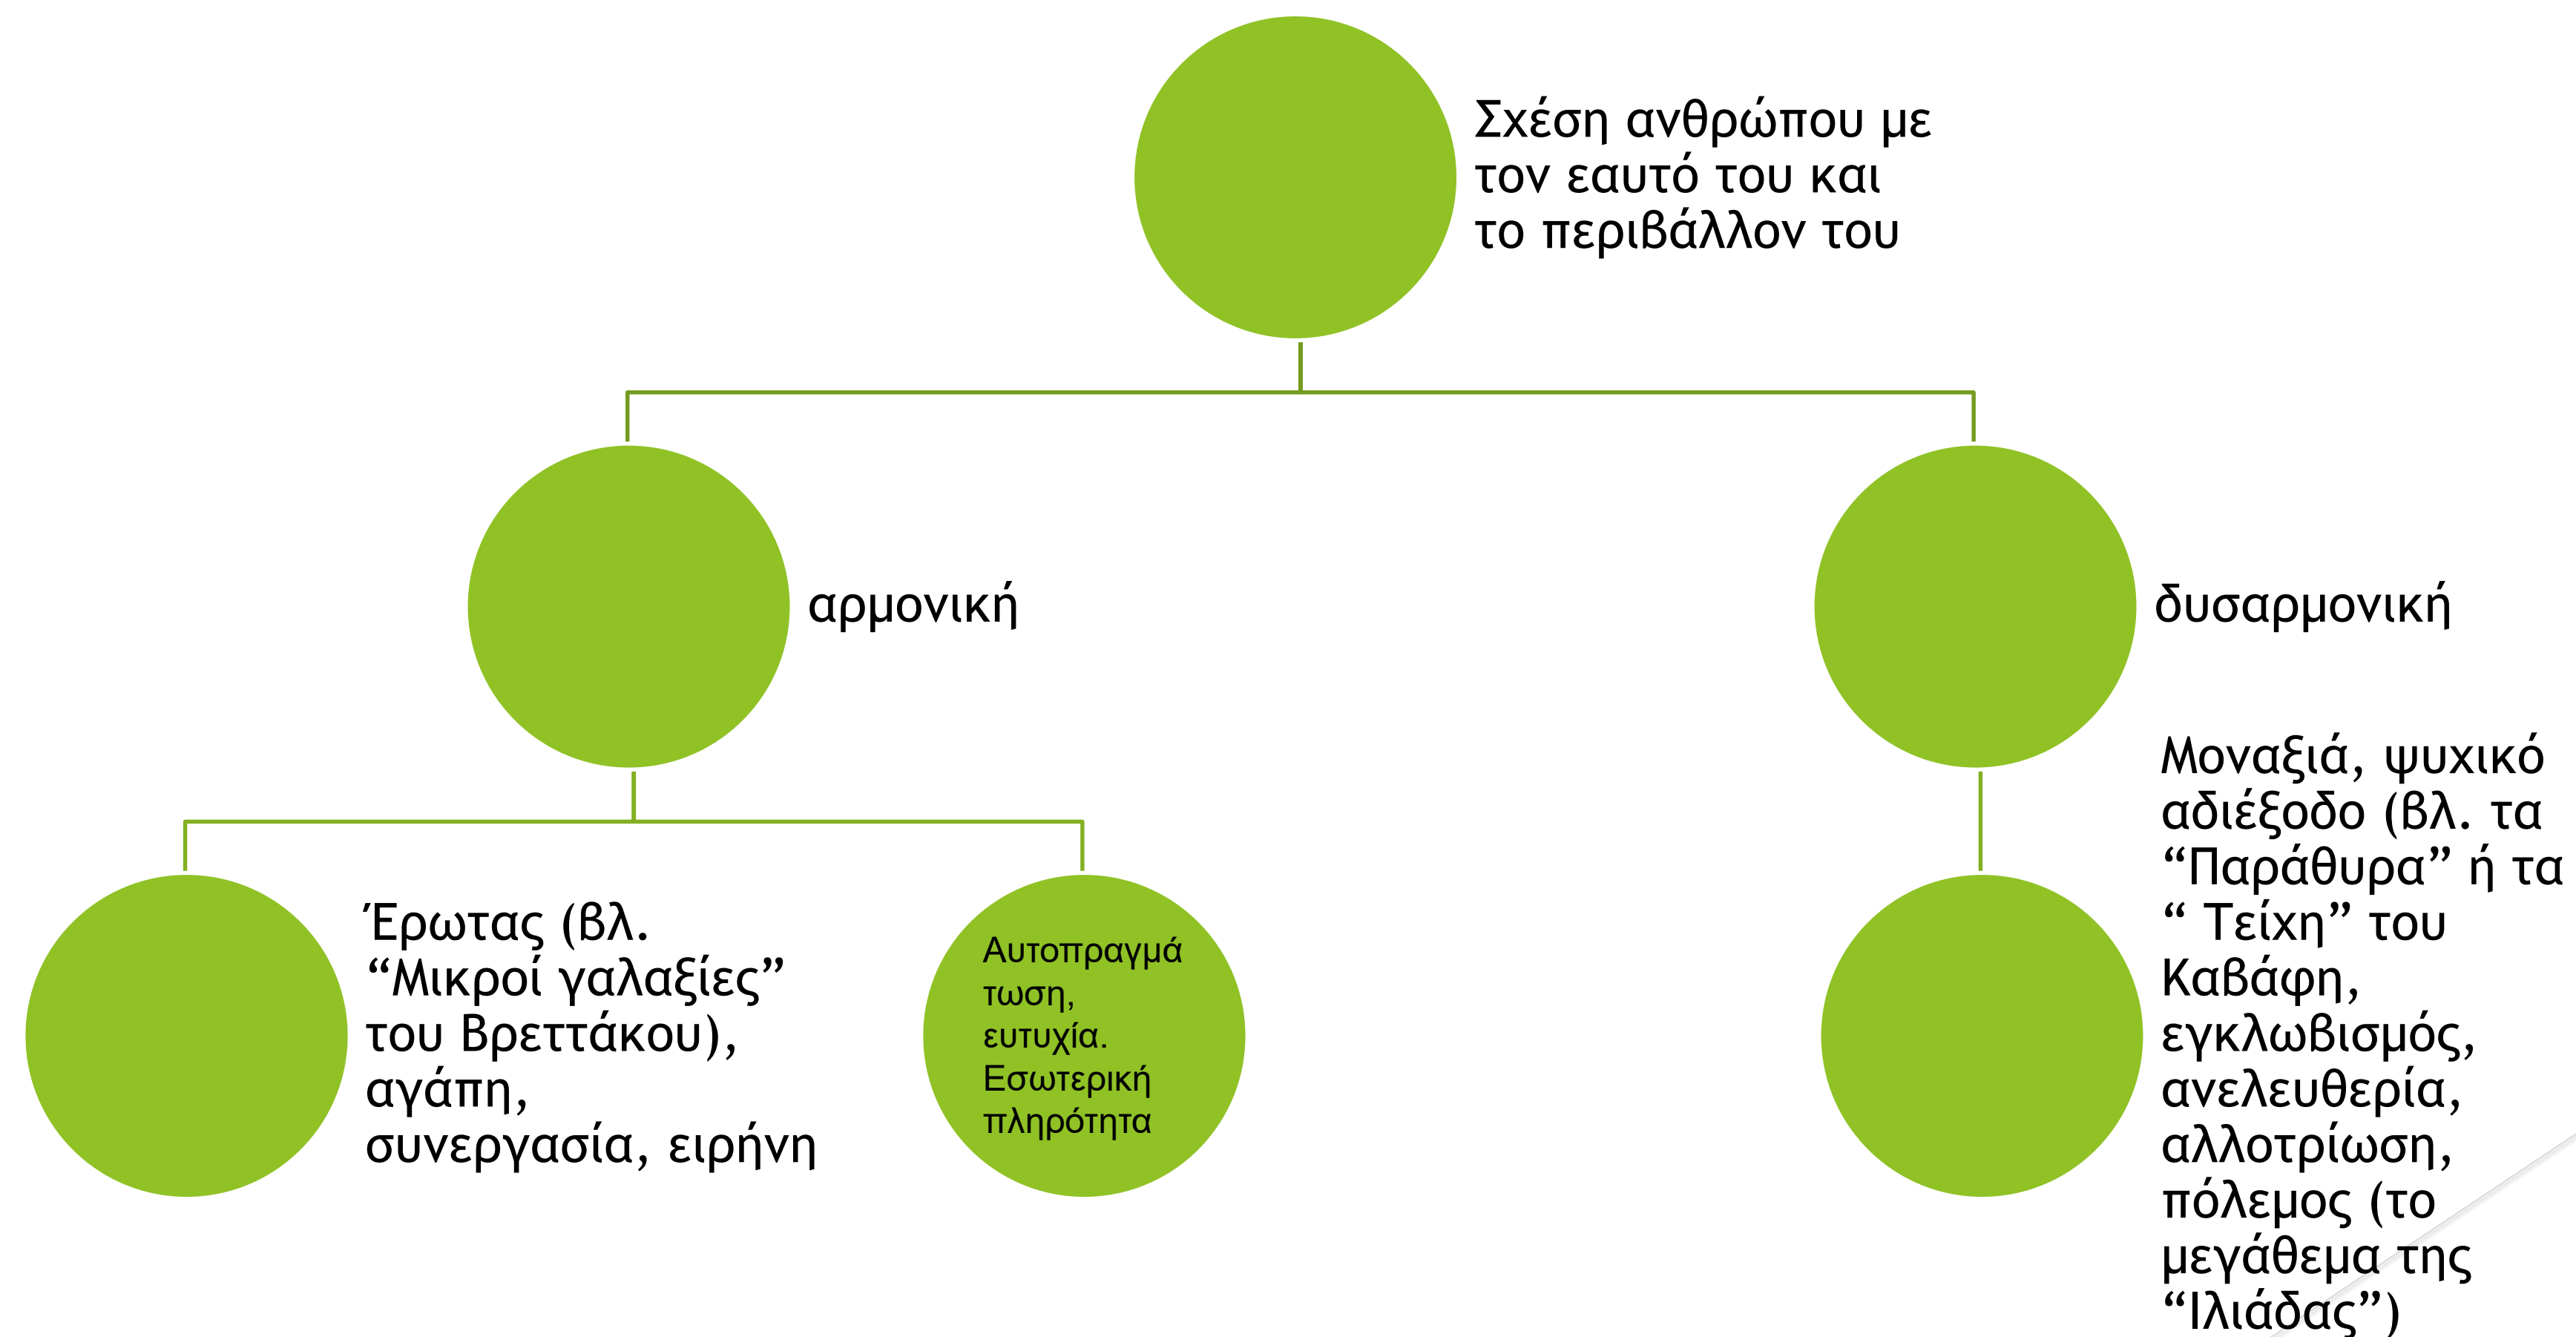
Σχέση ανθρώπου με τον εαυτό του και το περιβάλλον του

αρμονική

δυσαρμονική

Έρωτας (βλ. “Μικροί γαλαξίες” του Βρεττάκου), αγάπη, συνεργασία, ειρήνη

Αυτοπραγμάτωση, ευτυχία. Εσωτερική πληρότητα

Μοναξιά, ψυχικό αδιέξοδο (βλ. τα “Παράθυρα” ή τα “ Τείχη” του Καβάφη, εγκλωβισμός, ανελευθερία, αλλοτρίωση, πόλεμος (το μεγάθεμα της “Ιλιάδας”)